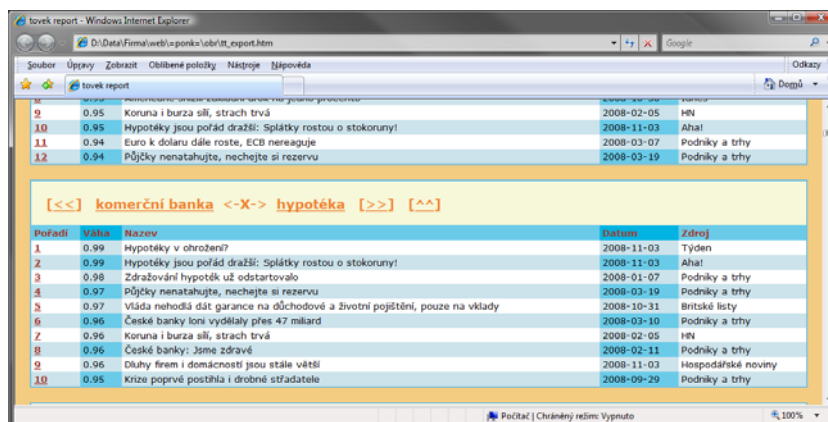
tovek report - Windows Internet Explorer

D:\Data\Firma\web\=ponk=\obr\tt_export.htm

Google

Soubor Úpravy Zobrazit Oblíbené položky Nástroje Nápověda

Odkazy

tovek report

Domů

| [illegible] | 0.95 | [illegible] | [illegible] | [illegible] |
|---|---|---|---|---|
| 9 | 0.95 | Koruna i burza silí, strach trvá | 2008-02-05 | HN |
| 10 | 0.95 | Hypotéky jsou pořád dražší: Splátky rostou o stokoruny! | 2008-11-03 | Aha! |
| 11 | 0.94 | Euro k dolaru dále roste, ECB nereaguje | 2008-03-07 | Podniky a trhy |
| 12 | 0.94 | Půjčky nenatahujte, nechejte si rezervu | 2008-03-19 | Podniky a trhy |

[<<] komerční banka <-X-> hypotéka [>>] [^^]

| Pořadí | Váha | Nazev | Datum | Zdroj |
|---|---|---|---|---|
| 1 | 0.99 | Hypotéky v ohrožení? | 2008-11-03 | Týden |
| 2 | 0.99 | Hypotéky jsou pořád dražší: Splátky rostou o stokoruny! | 2008-11-03 | Aha! |
| 3 | 0.98 | Zdražování hypoték už odstartovalo | 2008-01-07 | Podniky a trhy |
| 4 | 0.97 | Půjčky nenatahujte, nechejte si rezervu | 2008-03-19 | Podniky a trhy |
| 5 | 0.97 | Vláda nehodlá dát garance na důchodové a životní pojištění, pouze na vklady | 2008-10-31 | Britské listy |
| 6 | 0.96 | České banky loni vydělaly přes 47 miliard | 2008-03-10 | Podniky a trhy |
| 7 | 0.96 | Koruna i burza silí, strach trvá | 2008-02-05 | HN |
| 8 | 0.96 | České banky: Jsme zdravé | 2008-02-11 | Podniky a trhy |
| 9 | 0.96 | Dluhy firem i domácností jsou stále větší | 2008-11-03 | Hospodářské noviny |
| 10 | 0.95 | Krize poprvé postihla i drobné střadatele | 2008-09-29 | Podniky a trhy |

Počítač | Chráněný režim: Vypnuto

100%